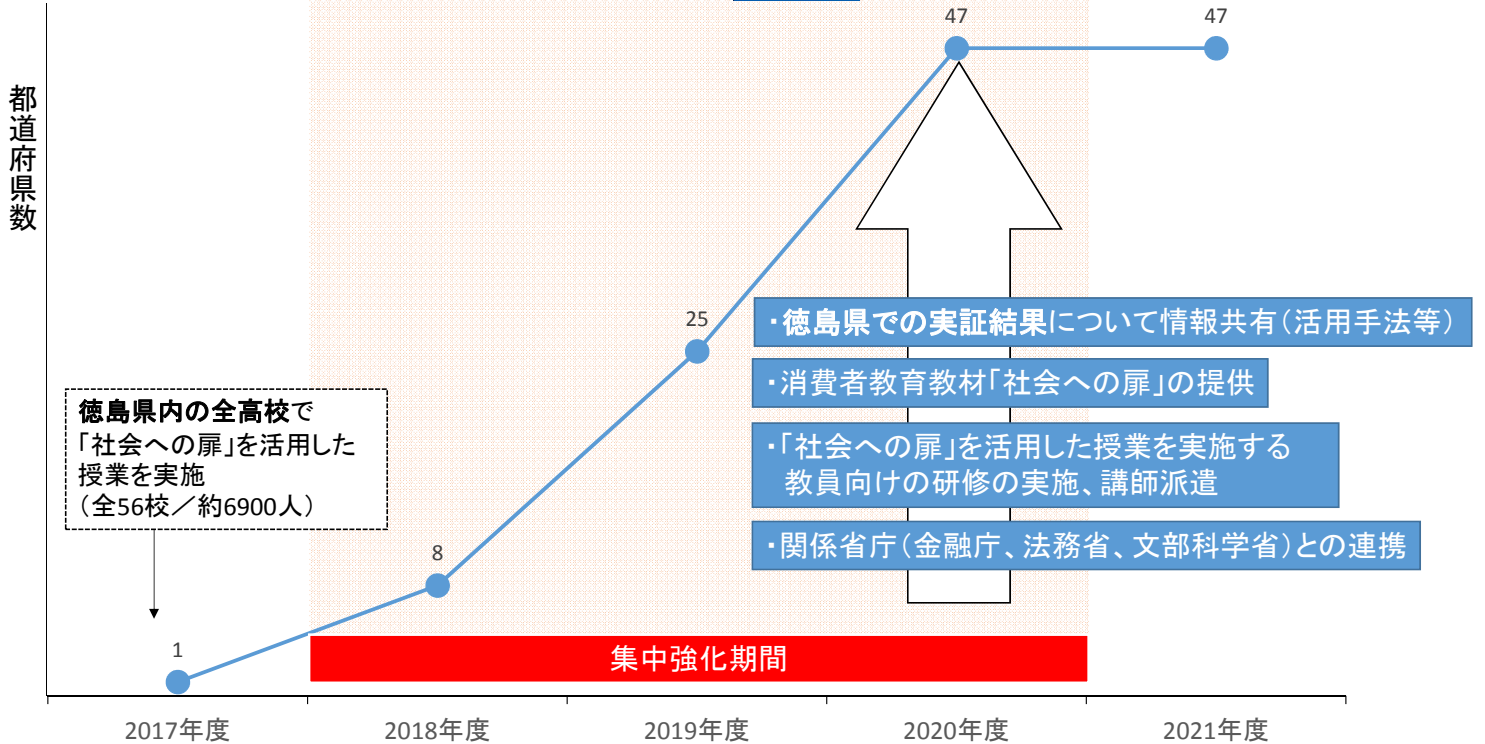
都道府県数

47

47

25

8

1

・徳島県での実証結果について情報共有（活用手法等）

・消費者教育教材「社会への扉」の提供

・「社会への扉」を活用した授業を実施する教員向けの研修の実施、講師派遣

・関係省庁（金融庁、法務省、文部科学省）との連携

徳島県内の全高校で「社会への扉」を活用した授業を実施（全56校／約6900人）

集中強化期間

2017年度

2018年度

2019年度

2020年度

2021年度